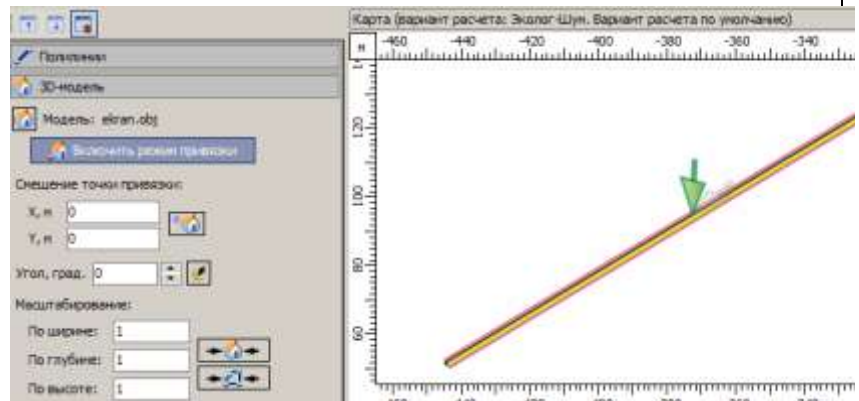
Полилинии

3D-модель

Модель: ekran.obj

Включить режим привязки

Смещение точки привязки:

X, м 0

Y, м 0

Угол, град. 0

Масштабирование:

По ширине: 1

По глубине: 1

По высоте: 1

Карта (вариант расчета: Эколог-Шум. Вариант расчета по умолчанию)

м -460 -440 -420 -400 -380 -360 -340

120

100

80

60